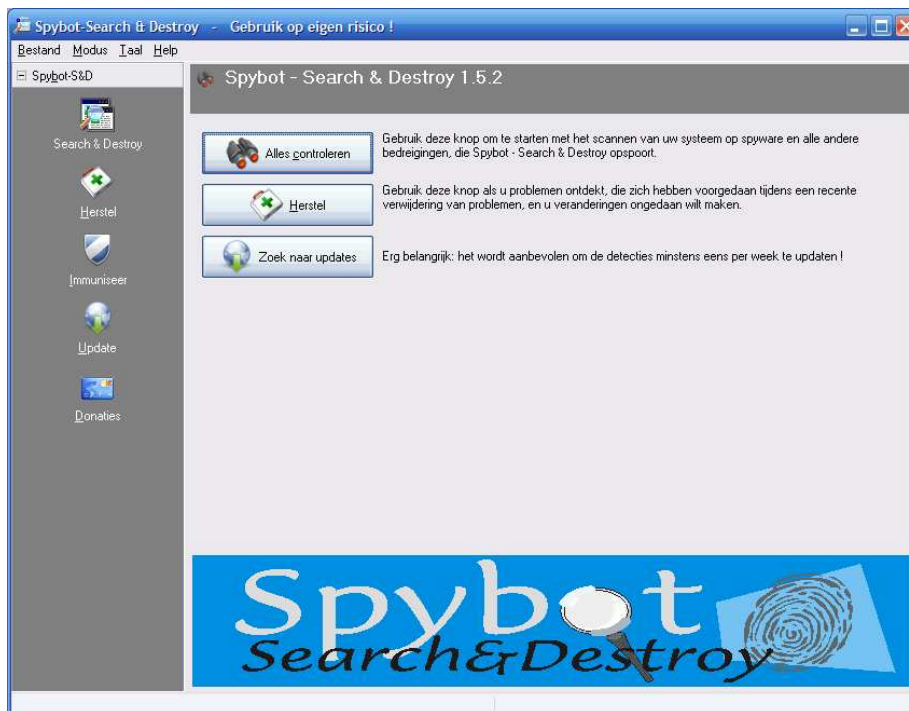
Spybot-Search & Destroy - Gebruik op eigen risico !

Bestand Modus Taal Help

⊟ Spybot-S&D

Search & Destroy

Herstel

Immuniseer

Update

Donaties

Spybot - Search & Destroy 1.5.2

Alles controleren

Gebruik deze knop om te starten met het scannen van uw systeem op spyware en alle andere bedreigingen, die Spybot - Search & Destroy opspoort.

Herstel

Gebruik deze knop als u problemen ontdekt, die zich hebben voorgedaan tijdens een recente verwijdering van problemen, en u veranderingen ongedaan wilt maken.

Zoek naar updates

Erg belangrijk: het wordt aanbevolen om de detecties minstens eens per week te updaten !

Spybot
Search&Destroy